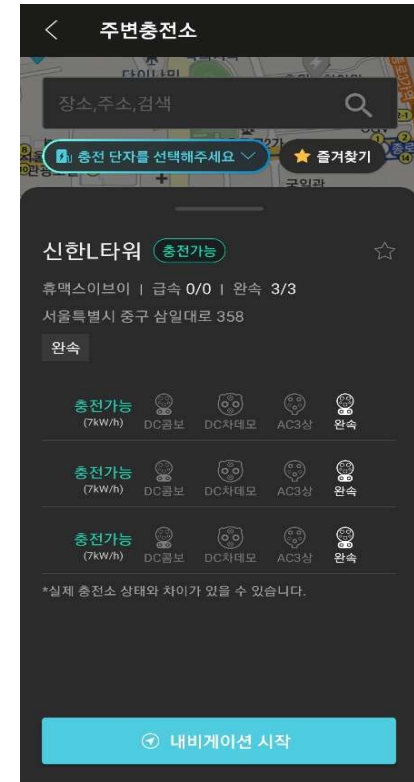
주변충전소

장소,주소,검색

충전 단자를 선택해주세요

즐겨찾기

신한L타워 충전가능

휴맥스이브이 | 급속 0/0 | 완속 3/3

서울특별시 중구 삼일대로 358

완속

| 충전가능 (7kW/h) | DC콤보 | DC차데모 | AC3상 | 완속 |
|---|---|---|---|---|
| 충전가능 (7kW/h) | DC콤보 | DC차데모 | AC3상 | 완속 |
| 충전가능 (7kW/h) | DC콤보 | DC차데모 | AC3상 | 완속 |

*실제 충전소 상태와 차이가 있을 수 있습니다.

내비게이션 시작